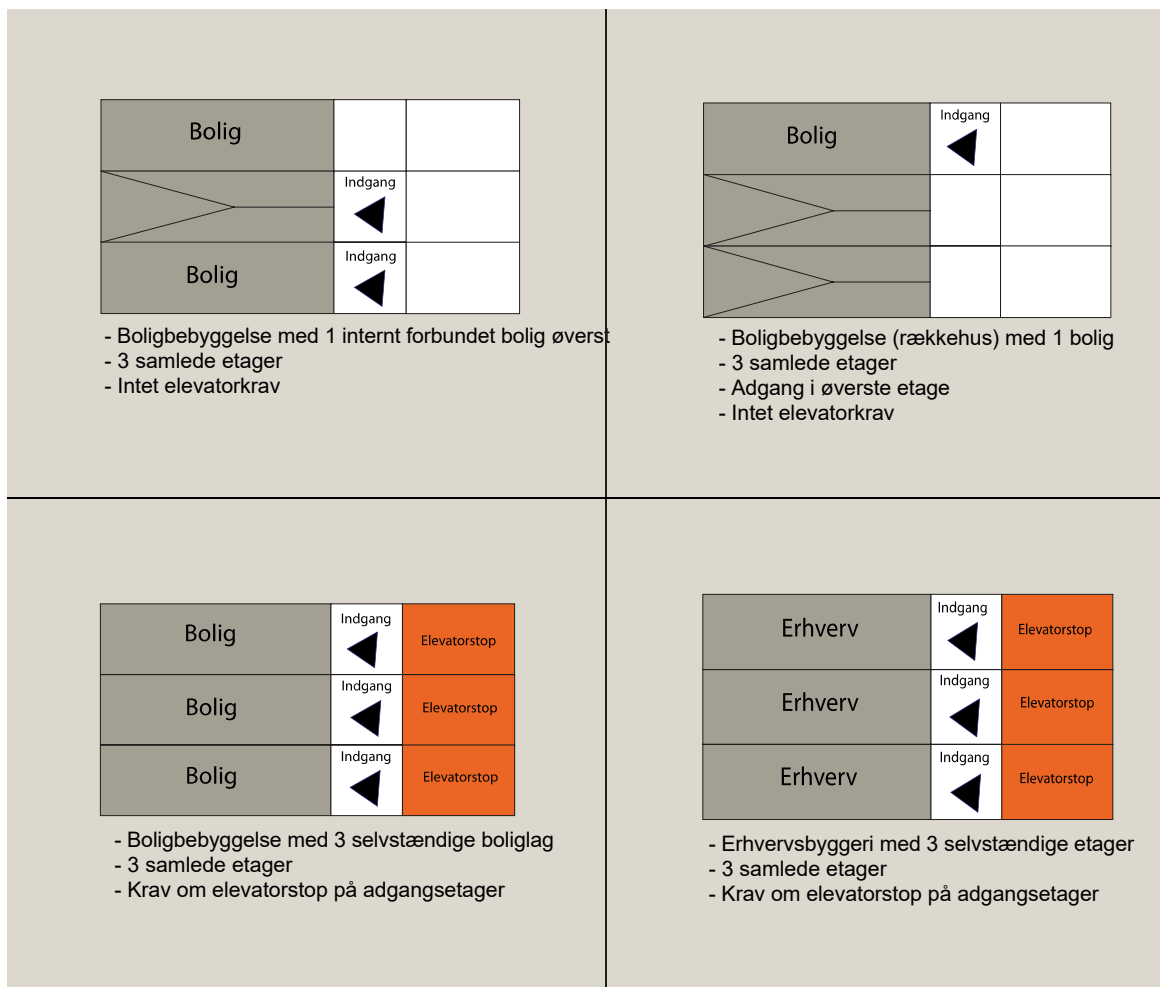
Bolig

Indgang

Bolig

Indgang

- Boligbebyggelse med 1 internt forbundet bolig øverst
- 3 samlede etager
- Intet elevatorkrav

Bolig

Indgang

- Boligbebyggelse (rækkehus) med 1 bolig
- 3 samlede etager
- Adgang i øverste etage
- Intet elevatorkrav

Bolig

Indgang

Elevatorstop

Bolig

Indgang

Elevatorstop

Bolig

Indgang

Elevatorstop

- Boligbebyggelse med 3 selvstændige boliglag
- 3 samlede etager
- Krav om elevatorstop på adgangsetager

Erhverv

Indgang

Elevatorstop

Erhverv

Indgang

Elevatorstop

Erhverv

Indgang

Elevatorstop

- Erhvervsbyggeri med 3 selvstændige etager
- 3 samlede etager
- Krav om elevatorstop på adgangsetager